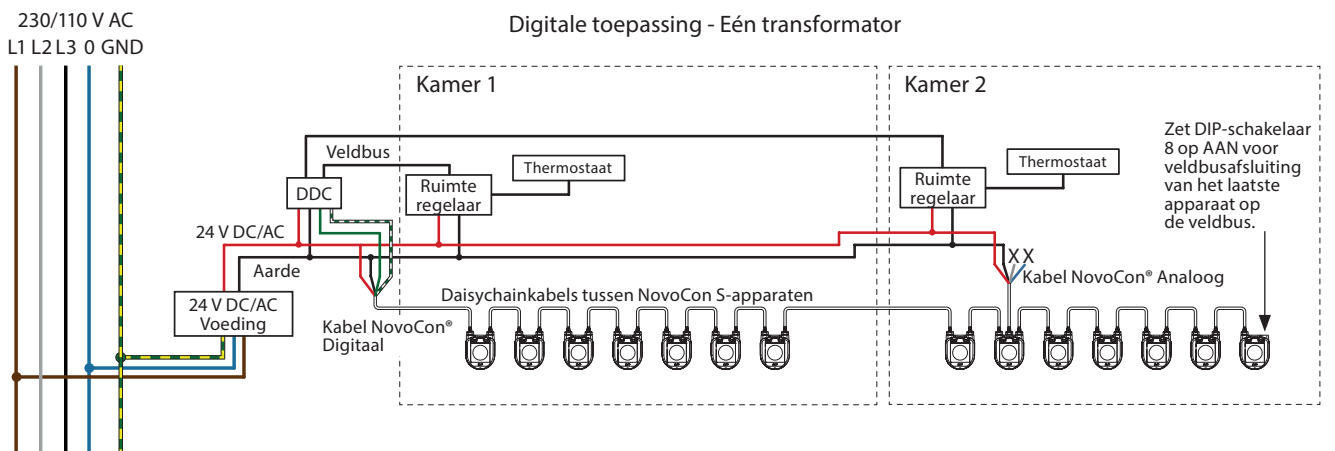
230/110 V AC
L1 L2 L3 0 GND

Digitale toepassing - Eén transformator

Kamer 1

Kamer 2

Veldbus

Thermostaat

Thermostaat

DDC

Ruimte regelaar

Ruimte regelaar

Zet DIP-schakelaar 8 op AAN voor veldbusafsluiting van het laatste apparaat op de veldbus.

24 V DC/AC

X X

Kabel NovoCon® Analoog

Aarde

Daisychainkabels tussen NovoCon S-apparaten

24 V DC/AC Voeding

Kabel NovoCon® Digitaal